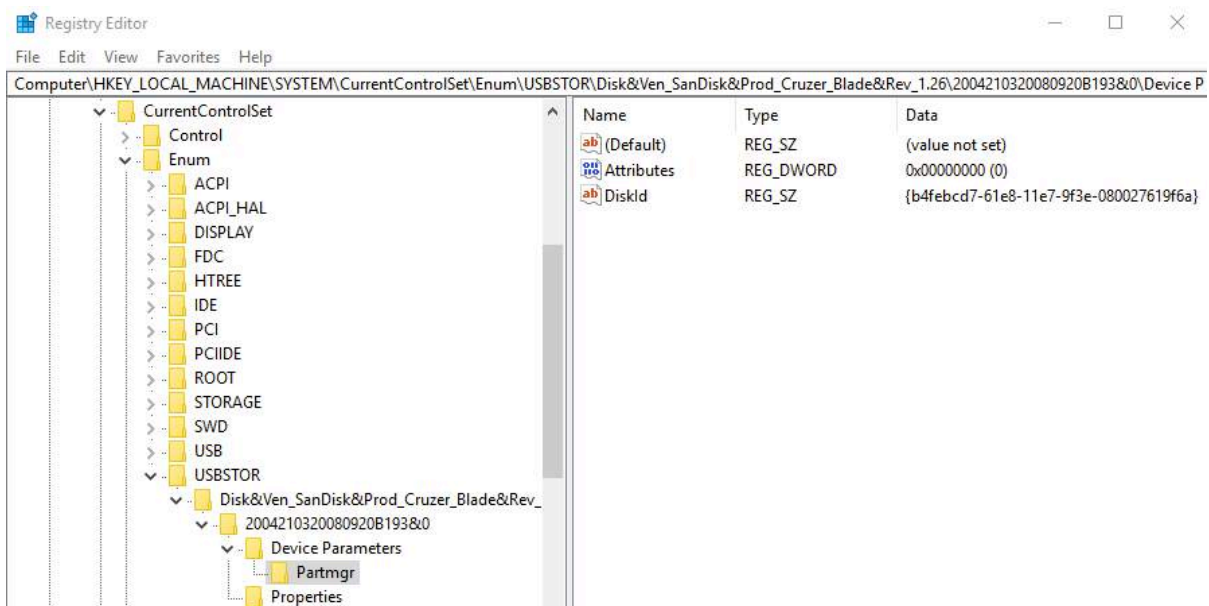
Registry Editor

File Edit View Favorites Help

Computer\HKEY_LOCAL_MACHINE\SYSTEM\CurrentControlSet\Enum\USBSTOR\Disk&Ven_SanDisk&Prod_Cruzer_Blade&Rev_1.26\2004210320080920B193&0\Device P

CurrentControlSet
Control
Enum
ACPI
ACPI_HAL
DISPLAY
FDC
HTREE
IDE
PCI
PCIIDE
ROOT
STORAGE
SWD
USB
USBSTOR
Disk&Ven_SanDisk&Prod_Cruzer_Blade&Rev_
2004210320080920B193&0
Device Parameters
Partmgr
Properties

| Name | Type | Data |
|---|---|---|
| (Default) | REG_SZ | (value not set) |
| Attributes | REG_DWORD | 0x00000000 (0) |
| DiskId | REG_SZ | {b4febcd7-61e8-11e7-9f3e-080027619f6a} |